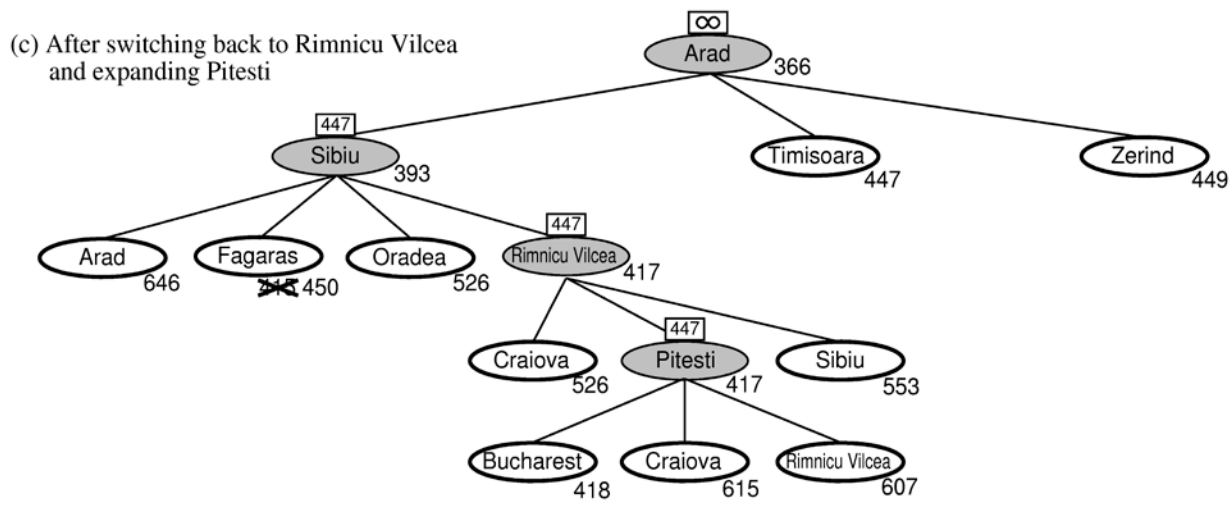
(c) After switching back to Rimnicu Vilcea and expanding Pitesti

$\infty$
Arad
366

447
Sibiu
393

Timisoara
447

Zerind
449

Arad
646

Fagaras
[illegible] 450

Oradea
526

447
Rimnicu Vilcea
417

Craiova
526

447
Pitesti
417

Sibiu
553

Bucharest
418

Craiova
615

Rimnicu Vilcea
607